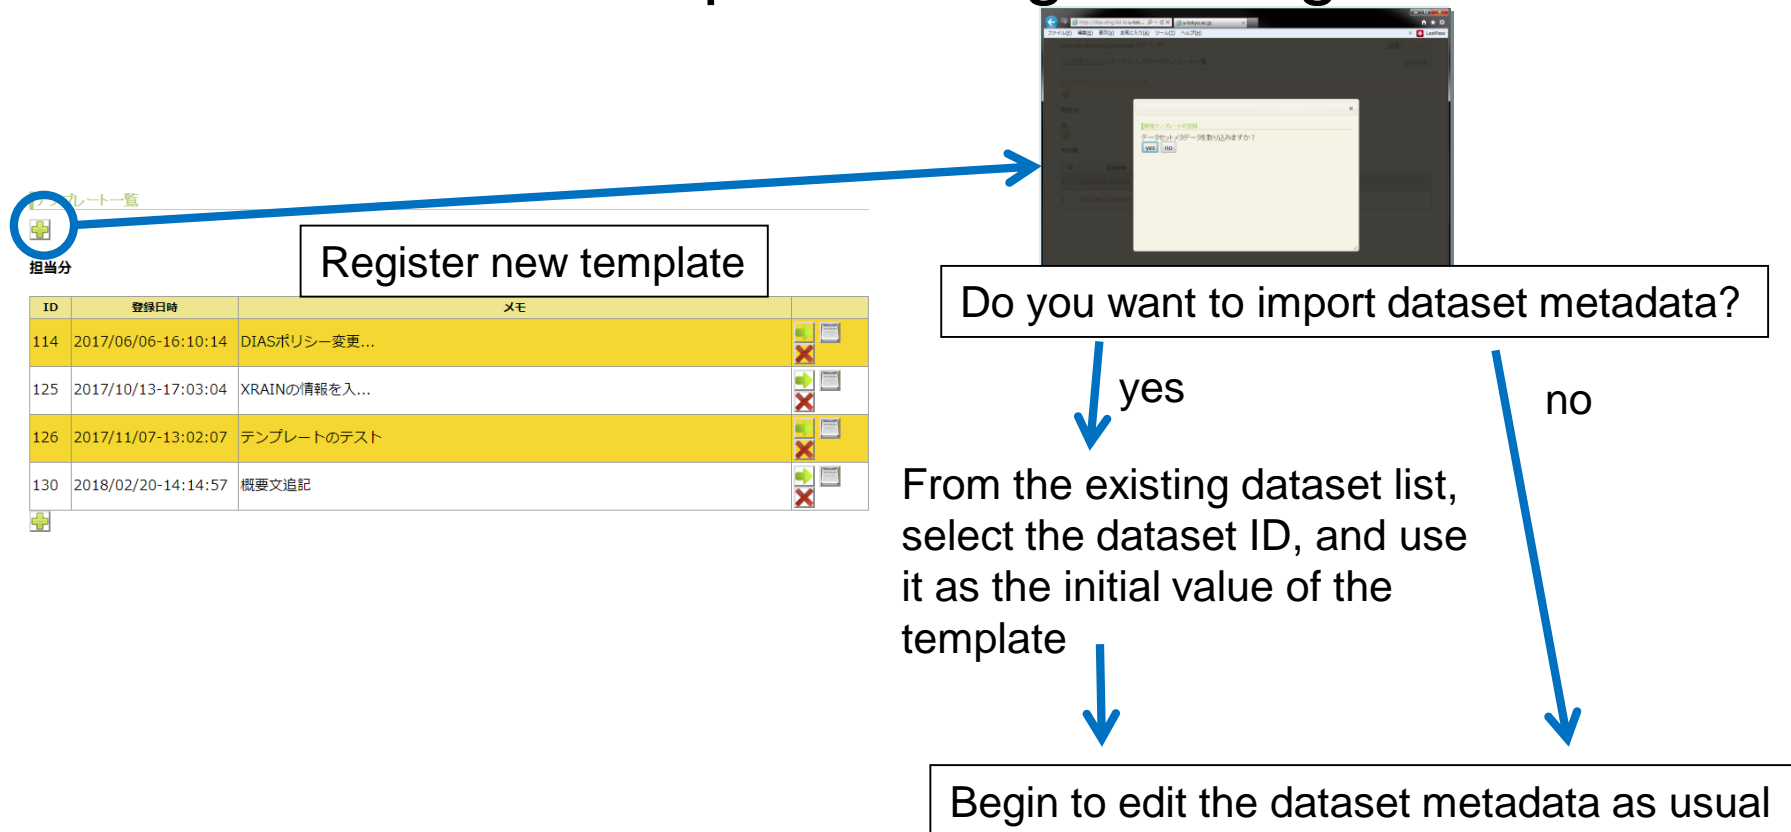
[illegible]プレート一覧

担当分

Register new template

| ID | 登録日時 | メモ | |
|---|---|---|---|
| 114 | 2017/06/06-16:10:14 | DIASポリシー変更... | |
| 125 | 2017/10/13-17:03:04 | XRAINの情報を入... | |
| 126 | 2017/11/07-13:02:07 | テンプレートのテスト | |
| 130 | 2018/02/20-14:14:57 | 概要文追記 | |

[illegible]

yes no

Do you want to import dataset metadata?

yes

no

From the existing dataset list, select the dataset ID, and use it as the initial value of the template

Begin to edit the dataset metadata as usual